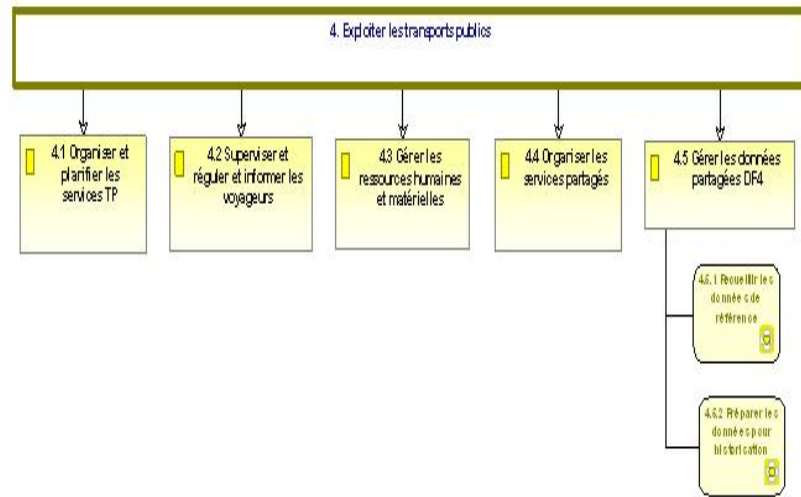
4. Exploiter les tranports publics

4.1 Organiser et planifier les services TP

4.2 Superviser et réguler et informer les voyageurs

4.3 Gérer les ressources humaines et matérielles

4.4 Organiser les services partagés

4.5 Gérer les données partagées DF4

4.5.1 Recueillir les données de référence

4.5.2 Préparer les données pour distribution